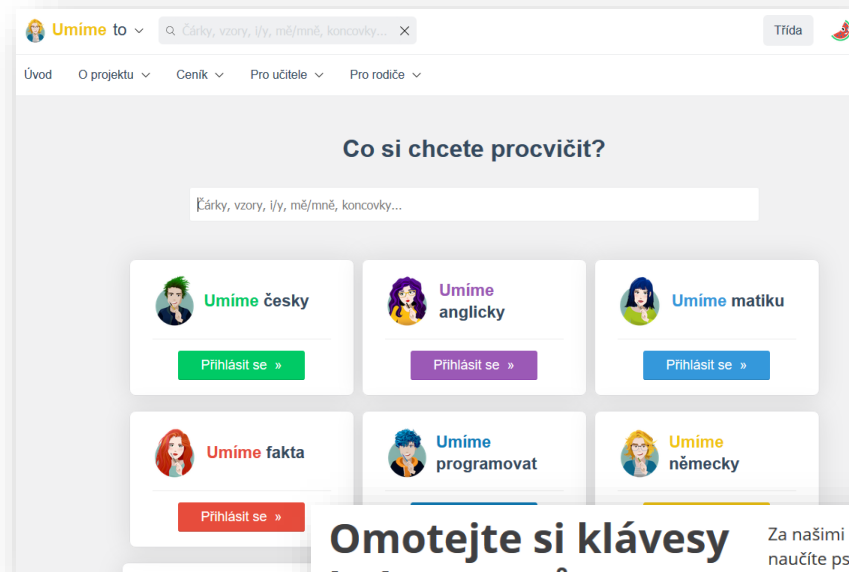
Umíme to

Čárky, vzory, i/y, mě/mně, koncovky...

Třída

Úvod O projektu Ceník Pro učitele Pro rodiče

Co si chcete procvičit?

Čárky, vzory, i/y, mě/mně, koncovky...

Umíme česky

Přihlásit se »

Umíme anglicky

Přihlásit se »

Umíme matiku

Přihlásit se »

Umíme fakta

Přihlásit se »

Umíme programovat

Umíme německy

Omotejte si klávesy

Za našimi
naučíte ps